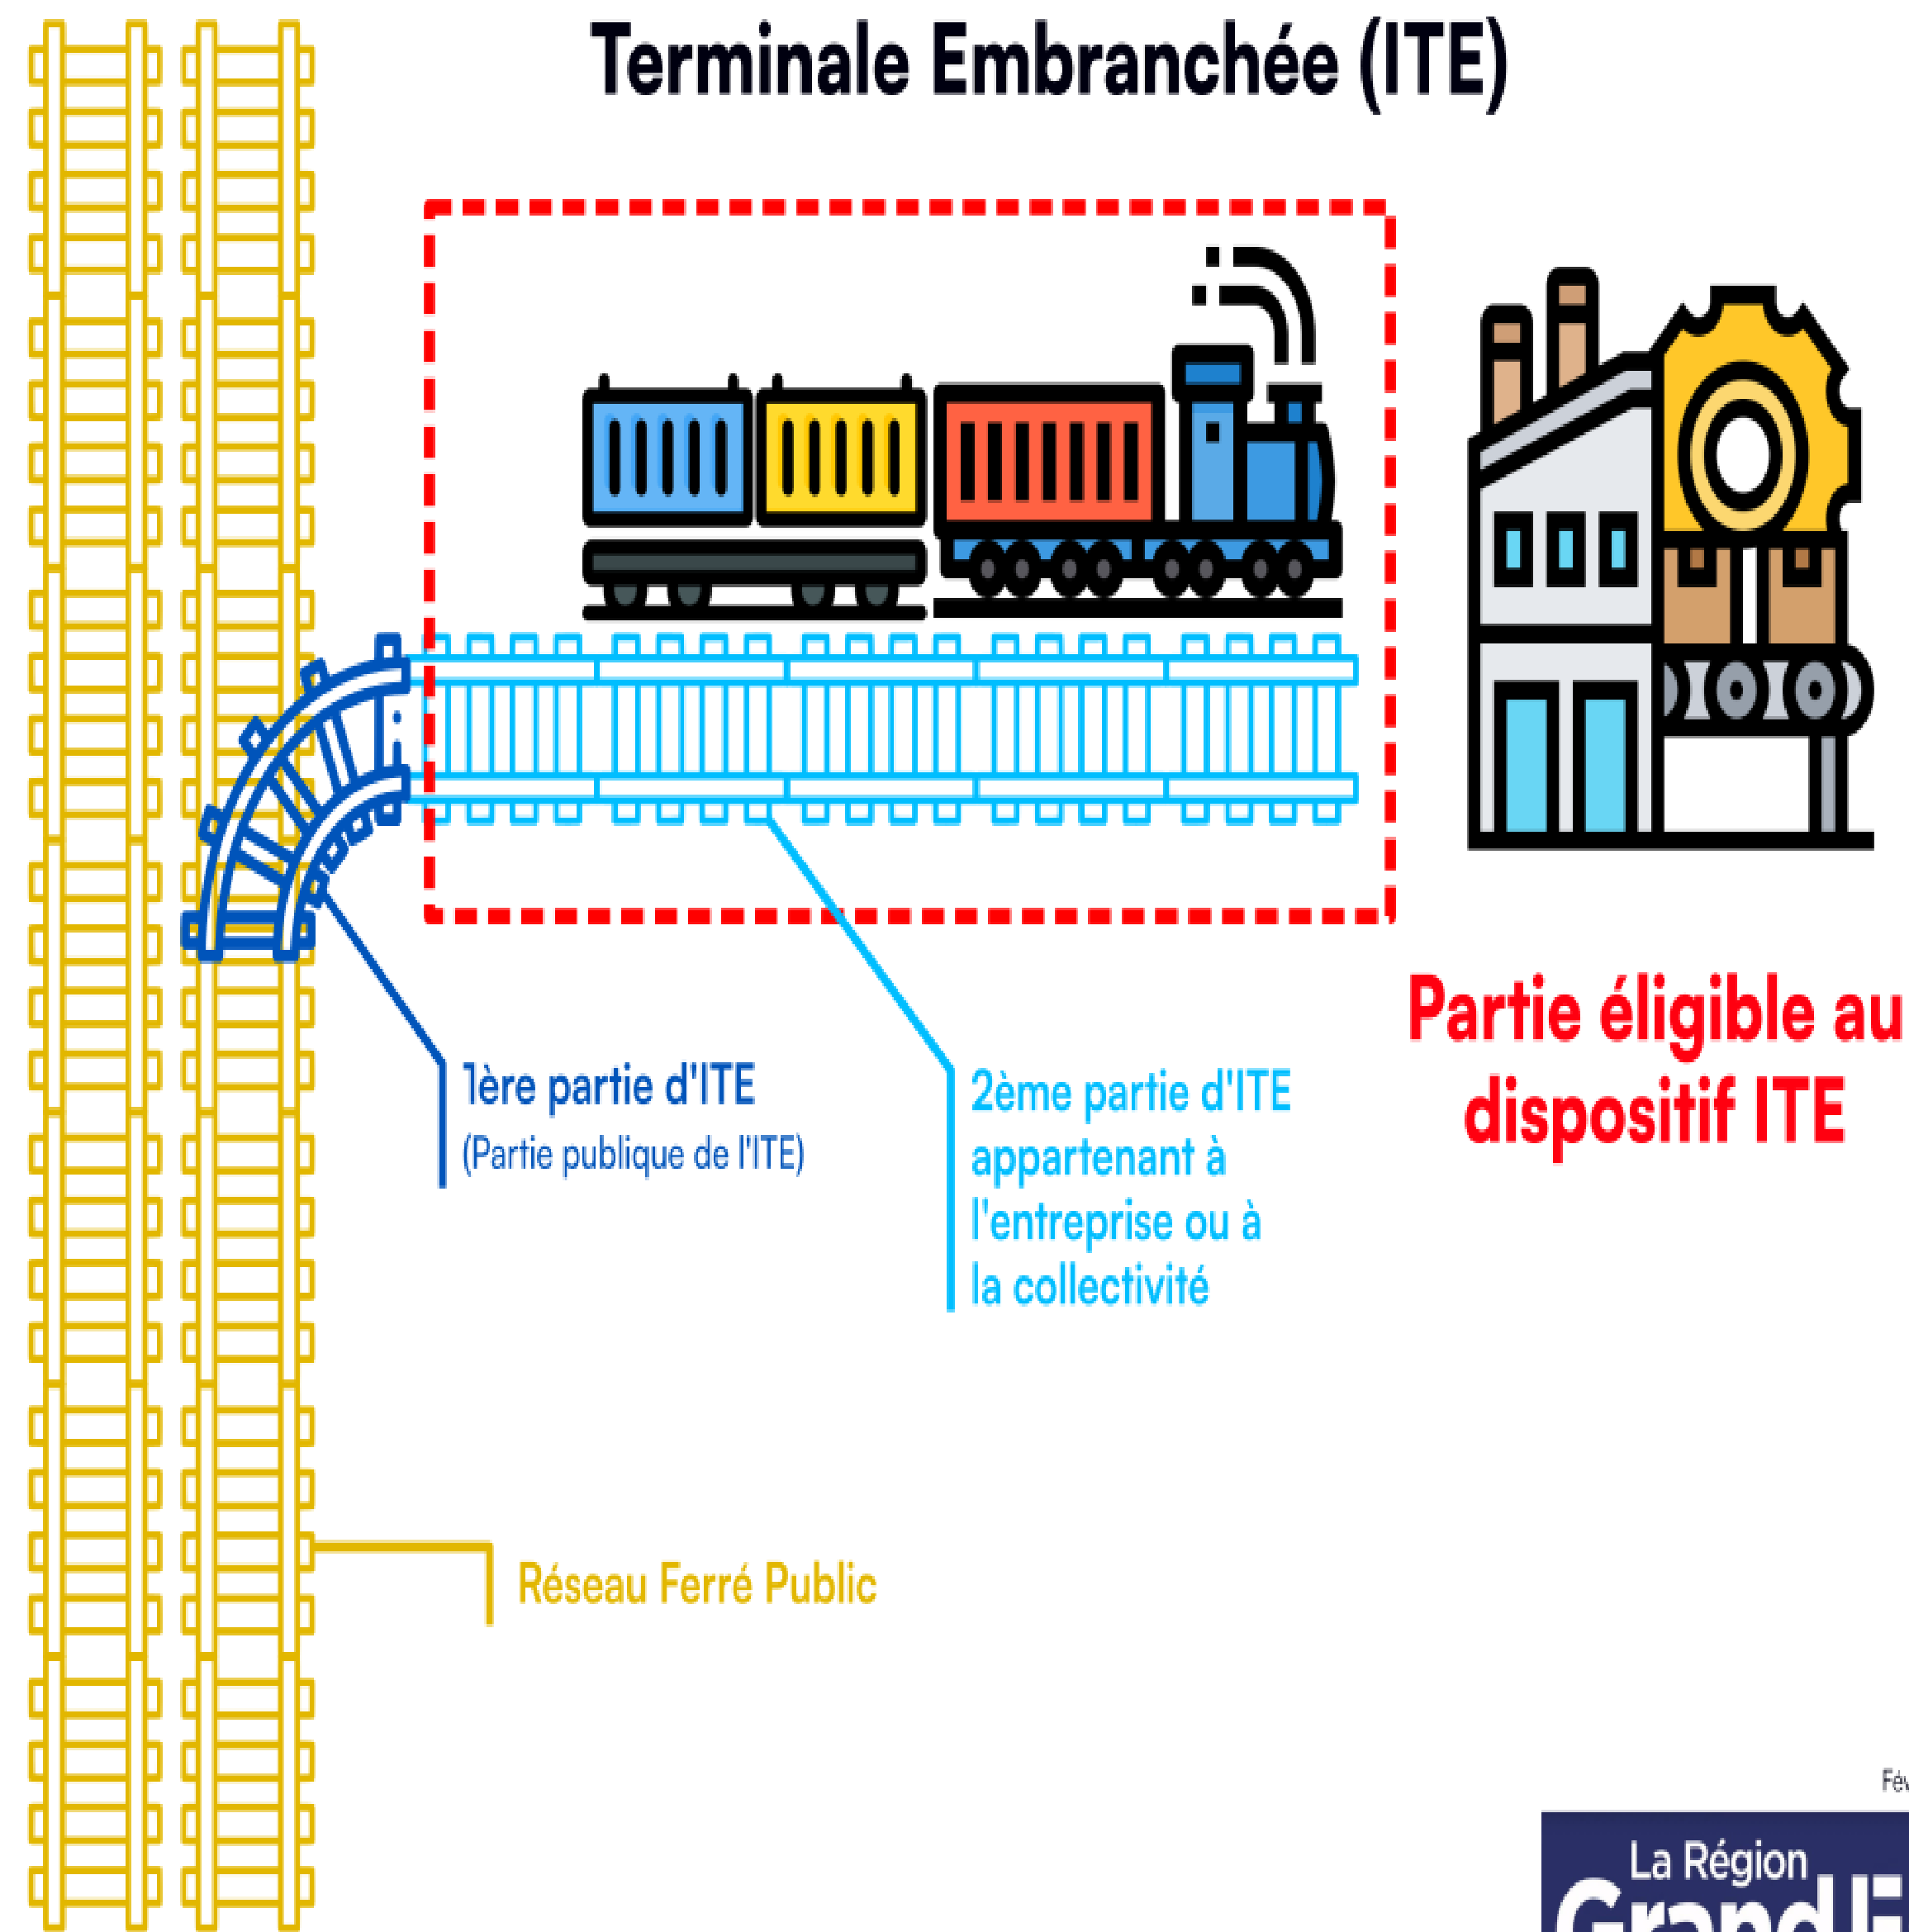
Terminale Embranchée (ITE)

Partie éligible au dispositif ITE

1ère partie d'ITE
(Partie publique de l'ITE)

2ème partie d'ITE appartenant à l'entreprise ou à la collectivité

Réseau Ferré Public

Fév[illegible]

La Région
Grand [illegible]